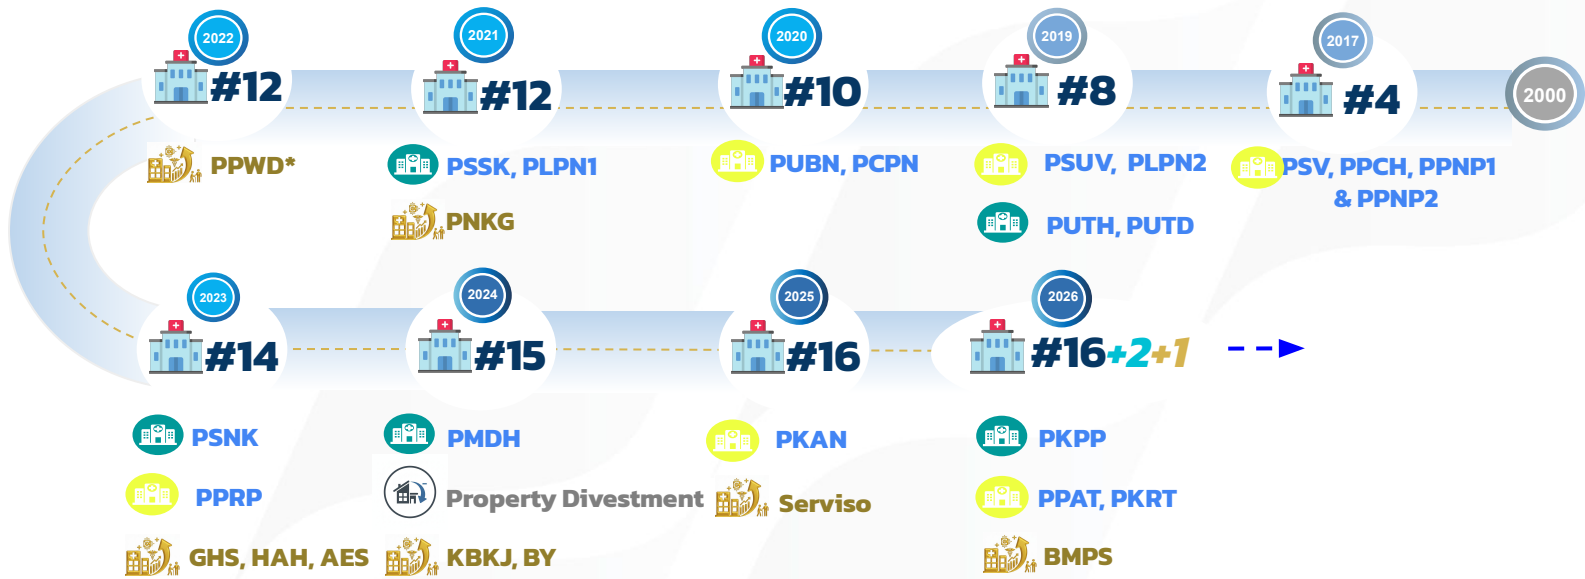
2022
#12
PPWD*

2021
#12
PSSK, PLPN1
PNKG

2020
#10
PUBN, PCPN

2019
#8
PSUV, PLPN2
PUTH, PUTD

2017
#4
PSV, PPCH, PPNP1 & PPNP2

2000

2023
#14
PSNK
PPRP
GHS, HAH, AES

2024
#15
PMDH
Property Divestment
KBKJ, BY

2025
#16
PKAN
Serviso

2026
#16+2+1
PKPP
PPAT, PKRT
BMPS